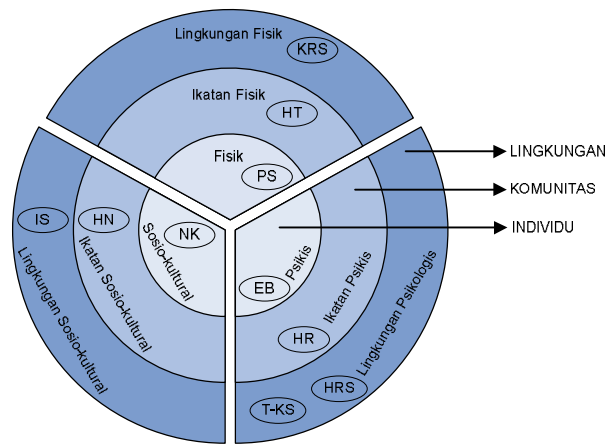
Lingkungan Fisik
KRS
Ikatan Fisik
HT
Fisik
PS
LINGKUNGAN
KOMUNITAS
INDIVIDU
IS
HN
NK
Sosio-kultural
Ikatan Sosio-kultural
Lingkungan Sosio-kultural
EB
Psikis
Ikatan Psikis
HR
Lingkungan Psikologis
HRS
T-KS